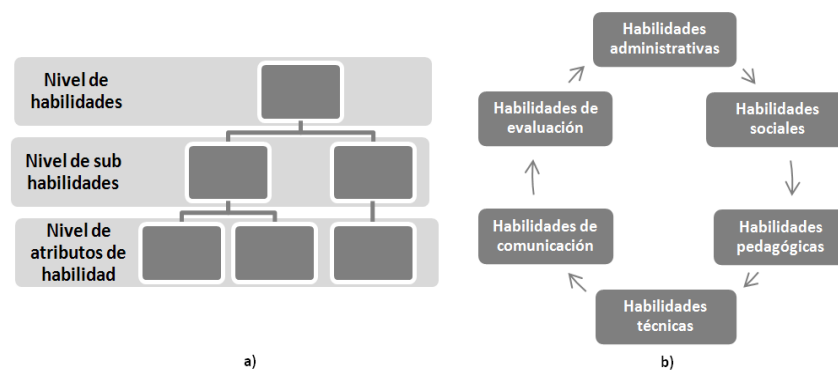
Nivel de habilidades

Nivel de sub habilidades

Nivel de atributos de habilidad

a)

Habilidades administrativas

Habilidades sociales

Habilidades pedagógicas

Habilidades técnicas

Habilidades de comunicación

Habilidades de evaluación

b)